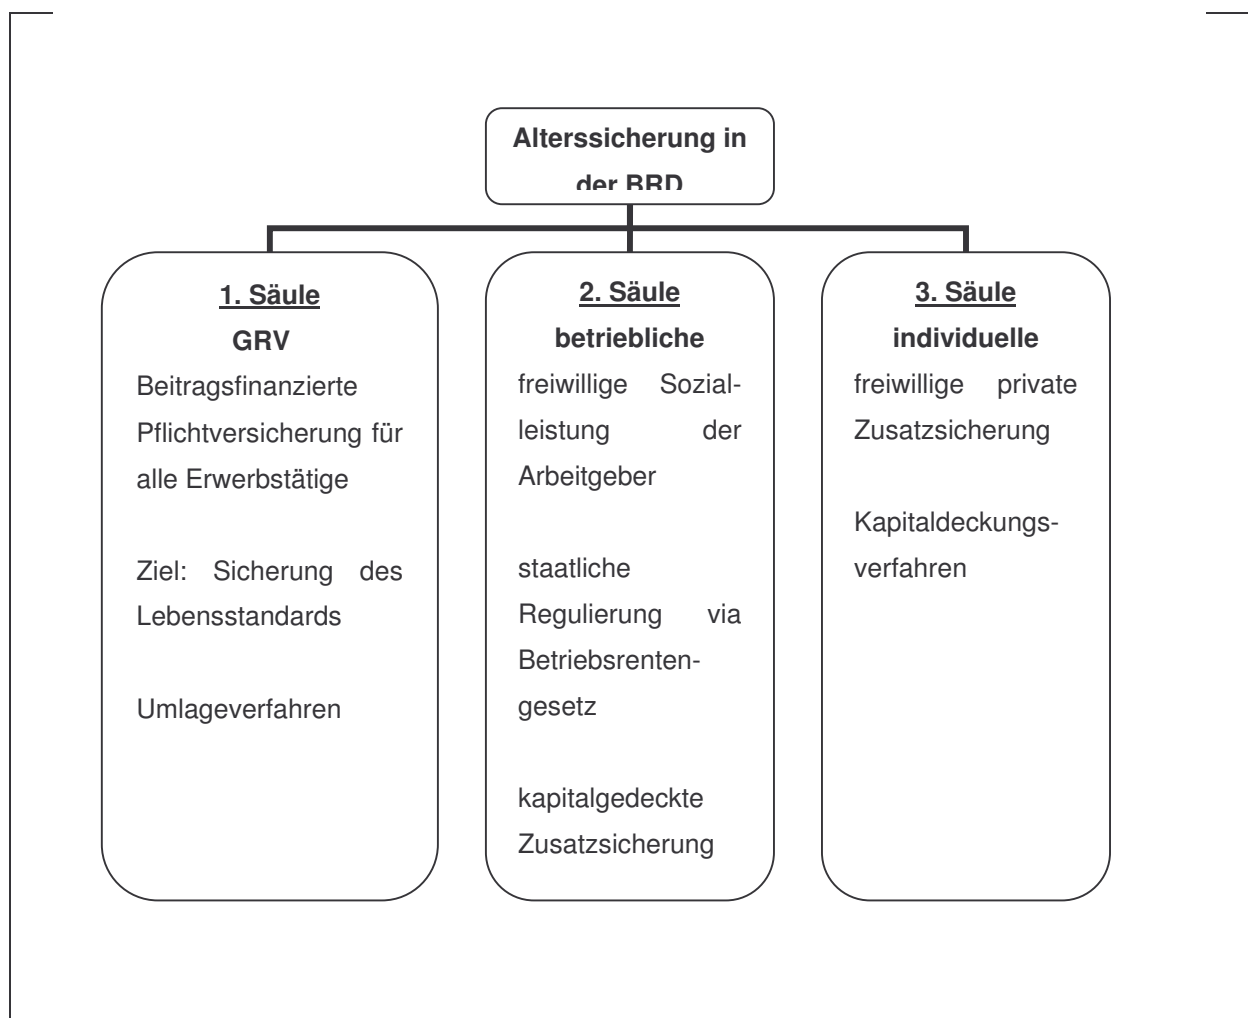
Alterssicherung in der BRD

1. Säule
GRV
Beitragsfinanzierte Pflichtversicherung für alle Erwerbstätige

Ziel: Sicherung des Lebensstandards

Umlageverfahren

2. Säule
betriebliche
freiwillige Sozialleistung der Arbeitgeber

staatliche Regulierung via Betriebsrentengesetz

kapitalgedeckte Zusatzsicherung

3. Säule
individuelle
freiwillige private Zusatzsicherung

Kapitaldeckungsverfahren